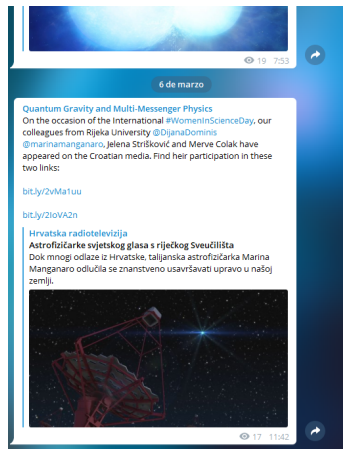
19 7:53

6 de marzo

Quantum Gravity and Multi-Messenger Physics
On the occasion of the International #WomenInScienceDay, our colleagues from Rijeka University @DijanaDominis @marinamanganaro, Jelena Strišković and Merve Colak have appeared on the Croatian media. Find heir participation in these two links:

bit.ly/2vMa1uu

bit.ly/2IoVA2n

Hrvatska radiotelevizija
Astrofizičarke svjetskog glasa s riječkog Sveučilišta
Dok mnogi odlaze iz Hrvatske, talijanska astrofizičarka Marina Manganaro odlučila se znanstveno usavršavati upravo u našoj zemlji.

17 11:42